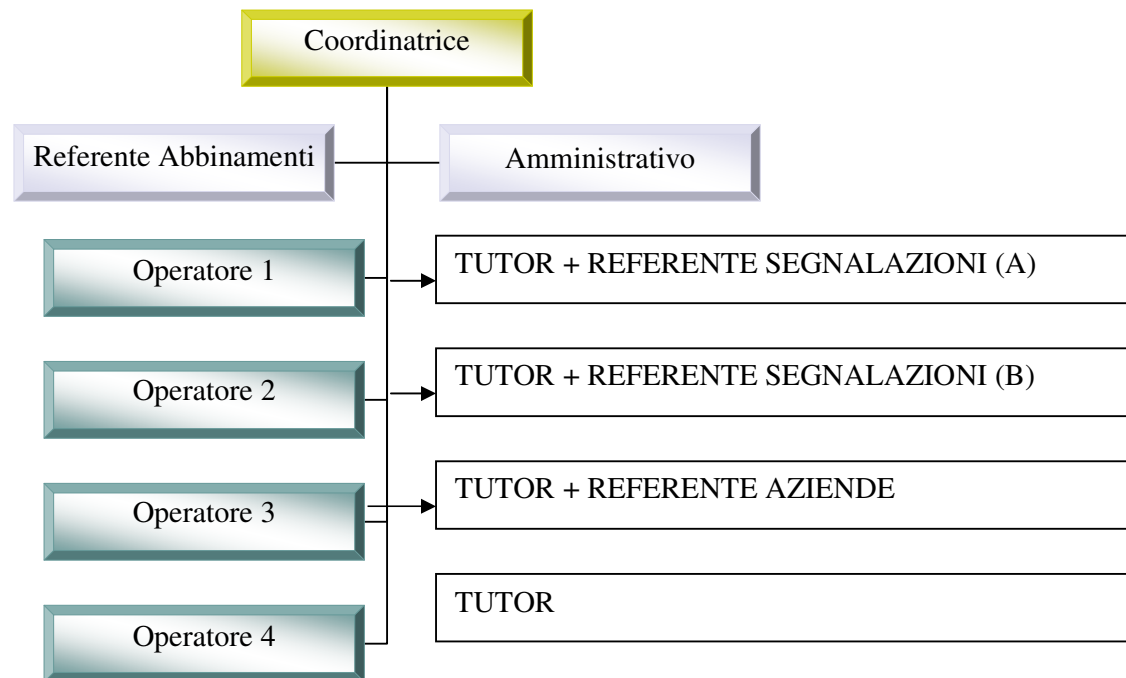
Coordinatrice

Referente Abbinamenti

Amministrativo

Operatore 1

TUTOR + REFERENTE SEGNALAZIONI (A)

Operatore 2

TUTOR + REFERENTE SEGNALAZIONI (B)

Operatore 3

TUTOR + REFERENTE AZIENDE

TUTOR

Operatore 4